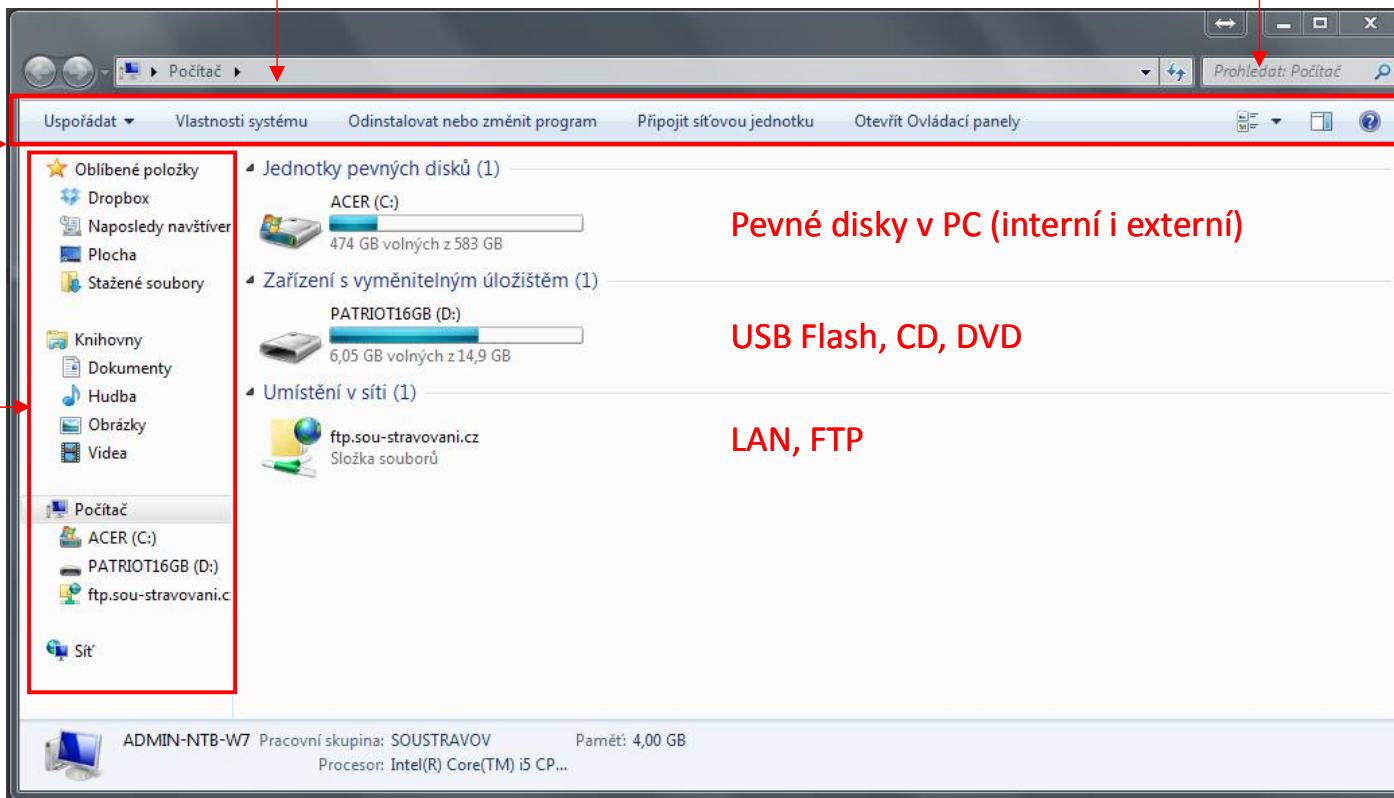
Počítač

Prohledat: Počítač

Uspořádat ▾ Vlastnosti systému Odinstalovat nebo změnit program Připojit síťovou jednotku Otevřít Ovládací panely

Oblíbené položky
Dropbox
Naposledy navštíver
Plocha
Stažené soubory

Knihovny
Dokumenty
Hudba
Obrázky
Videa

Počítač
ACER (C:)
PATRIOT16GB (D:)
ftp.sou-stravovani.c

Síť

Jednotky pevných disků (1)

ACER (C:)
474 GB volných z 583 GB

Pevné disky v PC (interní i externí)

Zařízení s vyměnitelným úložištěm (1)

PATRIOT16GB (D:)
6,05 GB volných z 14,9 GB

USB Flash, CD, DVD

Umístění v síti (1)

ftp.sou-stravovani.cz
Složka souborů

LAN, FTP

ADMIN-NTB-W7 Pracovní skupina: SOUSTRAVOV Paměť: 4,00 GB
Procesor: Intel(R) Core(TM) i5 CP...